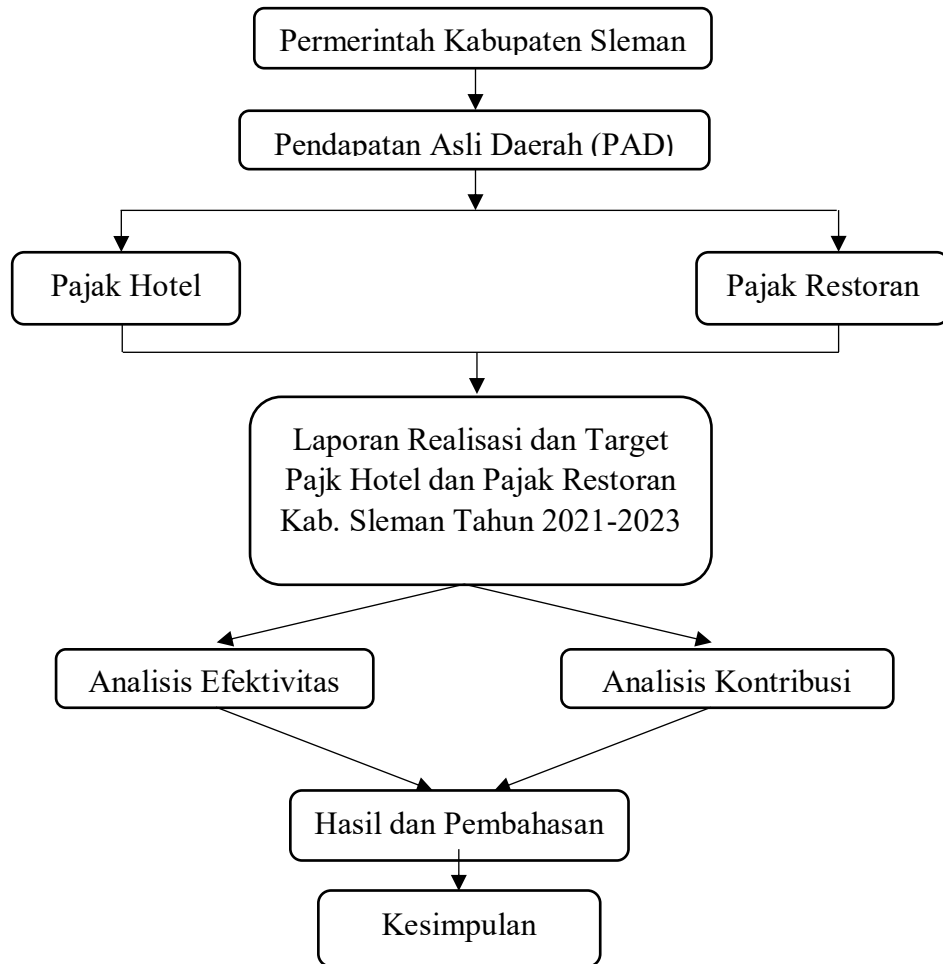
Permerintah Kabupaten Sleman

Pendapatan Asli Daerah (PAD)

Pajak Hotel

Pajak Restoran

Laporan Realisasi dan Target Pajk Hotel dan Pajak Restoran Kab. Sleman Tahun 2021-2023

Analisis Efektivitas

Analisis Kontribusi

Hasil dan Pembahasan

Kesimpulan